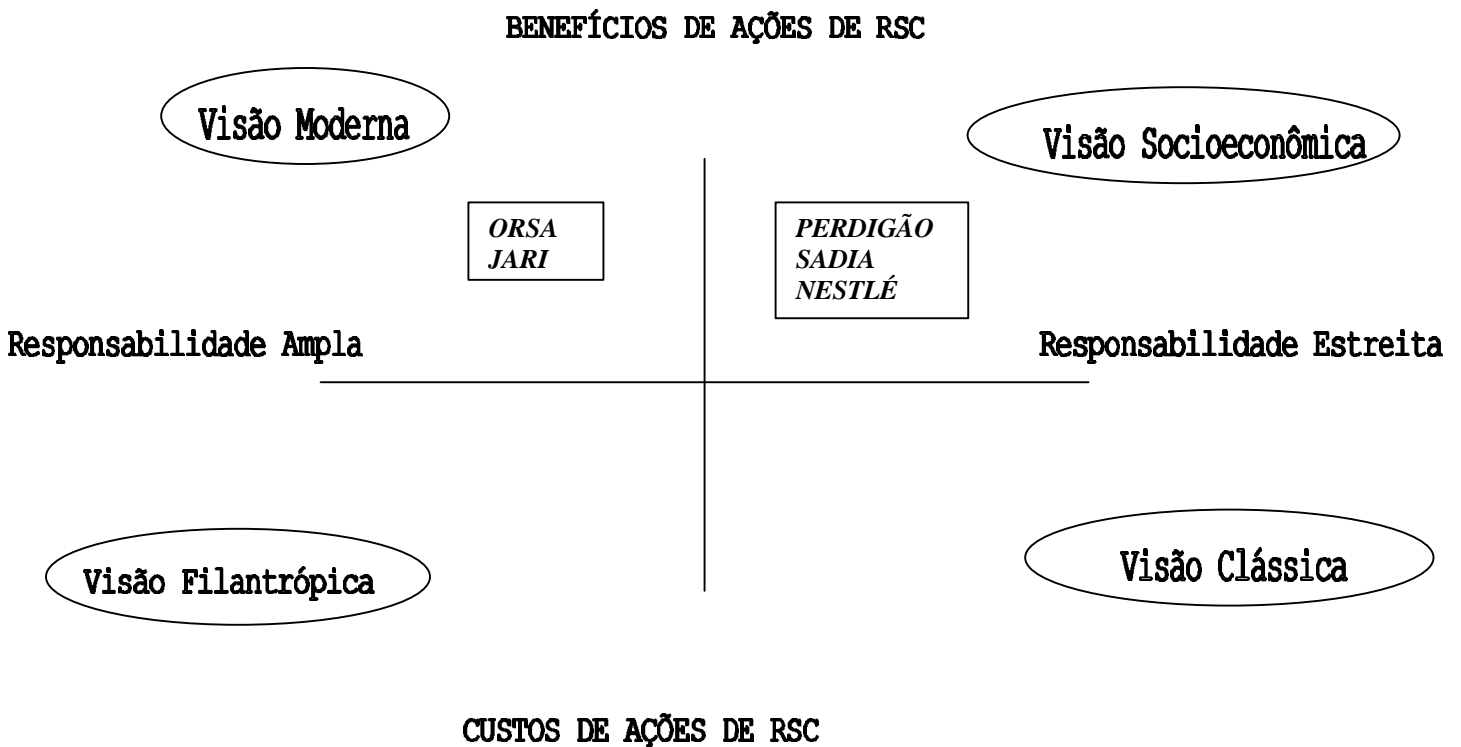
BENEFÍCIOS DE AÇÕES DE RSC

Visão Moderna

Visão Socioeconômica

ORSA
JARI

PERDIGÃO
SADIA
NESTLÉ

Responsabilidade Ampla

Responsabilidade Estreita

Visão Filantrópica

Visão Clássica

CUSTOS DE AÇÕES DE RSC